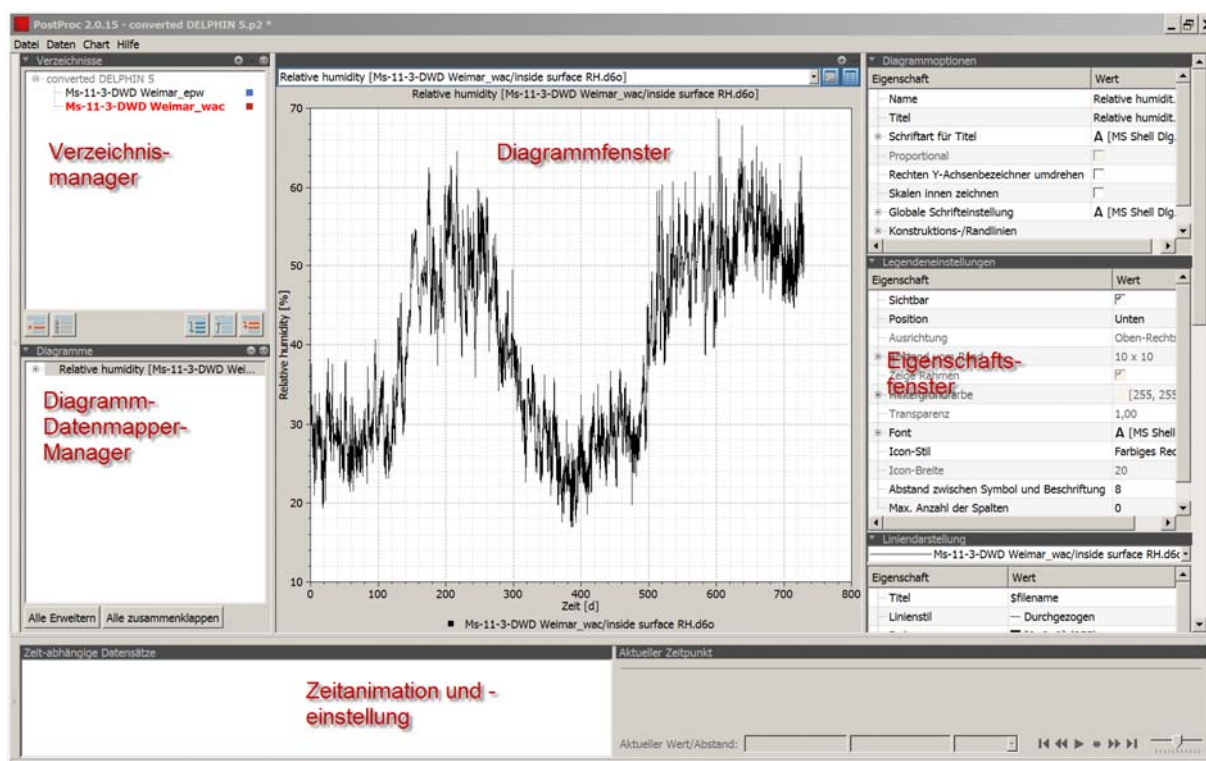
PostProc 2.0.15 - converted DELPHIN 5.p2 *

Datei Daten Chart Hilfe

Verzeichnisse

converted DELPHIN 5
Ms-11-3-DWD Weimar_epw
Ms-11-3-DWD Weimar_wac

Verzeichnis-manager

Diagramme

Relative humidity [Ms-11-3-DWD Wei...

Diagramm-Datenmapper-Manager

Alle Erweitern | Alle zusammenklappen

Relative humidity [Ms-11-3-DWD Weimar_wac/inside surface RH.d6o]

Relative humidity [Ms-11-3-DWD Weimar_wac/inside surface RH.d6o]

Diagrammfenster

Relative humidity [%]

70
60
50
40
30
20
10

0 100 200 300 400 500 600 700 800

Zeit [d]

Ms-11-3-DWD Weimar_wac/inside surface RH.d6o

Diagrammoptionen

| Eigenschaft | Wert |
|---|---|
| Name | Relative humidit. |
| Titel | Relative humidit. |
| Schriftart für Titel | A [MS Shell Dlg. |
| Proportional | |
| Rechten Y-Achsenbezeichner umdrehen | |
| Skalen innen zeichnen | |
| Globale Schrifteinstellung | A [MS Shell Dlg. |
| Konstruktions-/Randlinien | |

Legendeneinstellungen

| Eigenschaft | Wert |
|---|---|
| Sichtbar | |
| Position | Unten |
| Ausrichtung | Oben-Rechts |
| | 10 x 10 |
| Zeige Rahmen | |
| Hintergrundfarbe | [255, 255 |
| Transparenz | 1,00 |
| Font | A [MS Shell |
| Icon-Stil | Farbiges Rec |
| Icon-Breite | 20 |
| Abstand zwischen Symbol und Beschriftung | 8 |
| Max. Anzahl der Spalten | 0 |

Eigenschafts-fenster

Liniendarstellung

Ms-11-3-DWD Weimar_wac/inside surface RH.d6o

| Eigenschaft | Wert |
|---|---|
| Titel | $filename |
| Linienstil | — Durchgezogen |

Zeit-abhängige Datensätze

Zeitanimation und -einstellung

Aktueller Zeitpunkt

Aktueller Wert/Abstand: